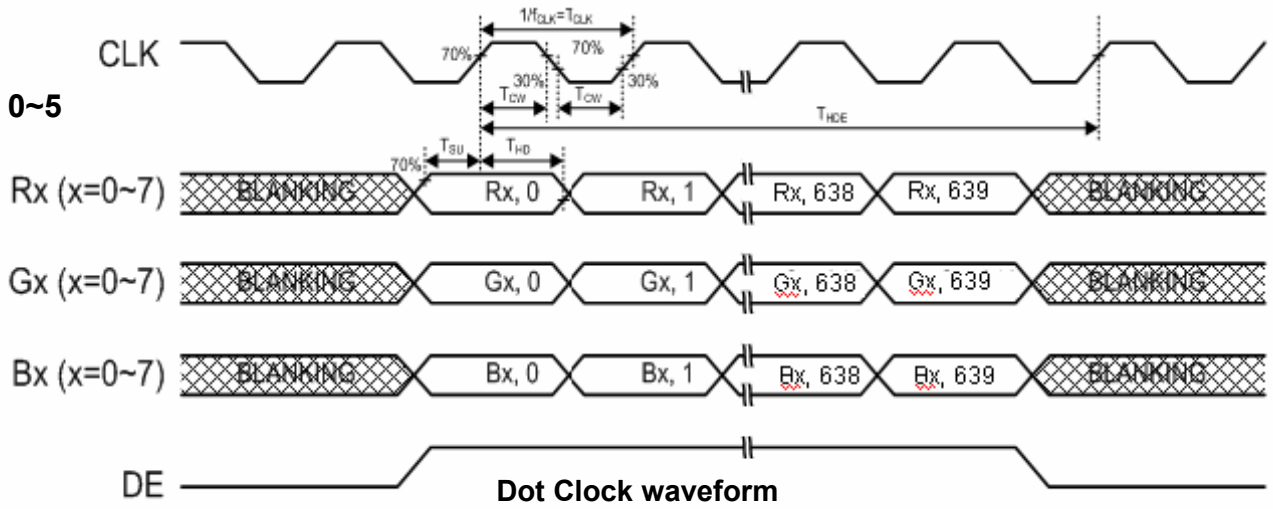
CLK

$1/f_{CLK}=T_{CLK}$

70%

70%

30%

30%

$T_{CW}$

$T_{CW}$

0~5

$T_{HDE}$

70%

$T_{SU}$

$T_{HD}$

Rx (x=0~7) BLANKING Rx, 0 Rx, 1 Rx, 638 Rx, 639 BLANKING

Gx (x=0~7) BLANKING Gx, 0 Gx, 1 Gx, 638 Gx, 639 BLANKING

Bx (x=0~7) BLANKING Bx, 0 Bx, 1 Bx, 638 Bx, 639 BLANKING

DE

Dot Clock waveform